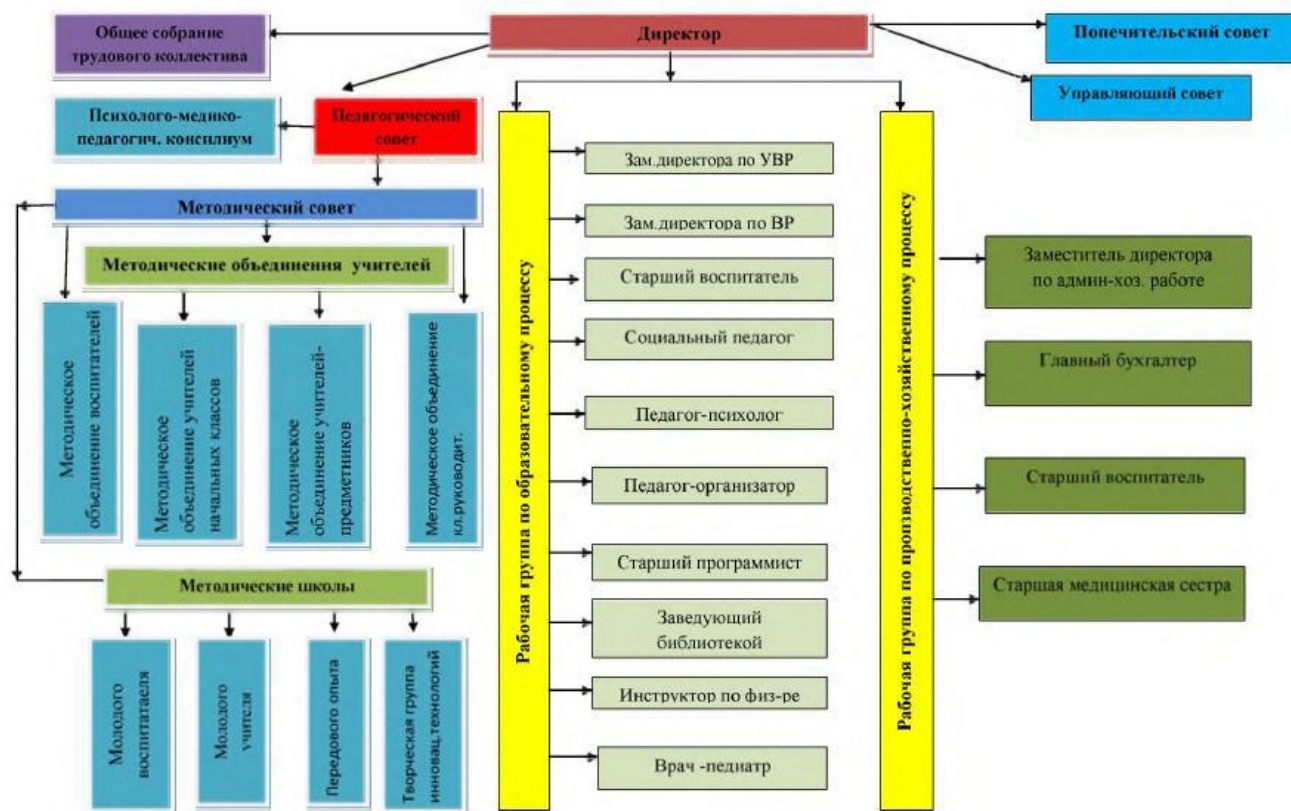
Директор

Общее собрание трудового коллектива

Попечительский совет

Управляющий совет

Психолого-медико-педагогич. консилиум

Педагогический совет

Методический совет

Методические объединения учителей

Методическое объединение воспитателей

Методическое объединение учителей начальных классов

Методическое объединение учителей-предметников

Методическое объединение кл.руководит.

Методические школы

Молодого воспитатаеля

Молодого учителя

Передового опыта

Творческая группа инноващ.технологий

Рабочая группа по образовательному процессу

Зам.директора по УВР

Зам.директора по ВР

Старший воспитатель

Социальный педагог

Педагог-психолог

Педагог-организатор

Старший программист

Заведующий библиотекой

Инструктор по физ-ре

Врач -педиатр

Рабочая группа по производственно-хозяйственному процессу

Заместитель директора по админ-хоз. работе

Главный бухгалтер

Старший воспитатель

Старшая медицинская сестра